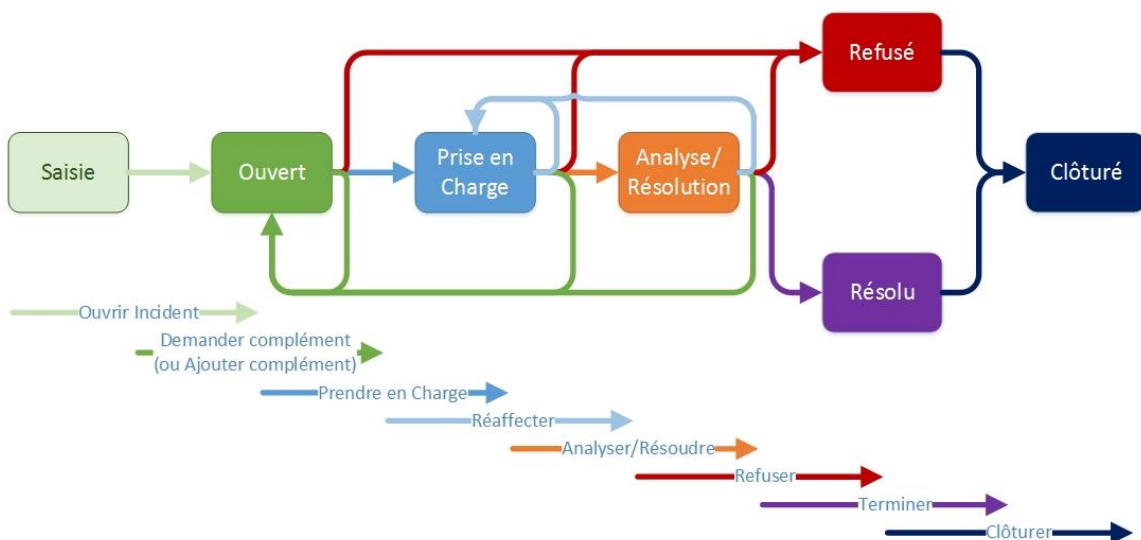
Refusé

Saisie

Ouvert

Prise en Charge

Analyse/ Résolution

Clôturé

Résolu

Ouvrir Incident

Demander complément (ou Ajouter complément)

Prendre en Charge

Réaffecter

Analyser/Résoudre

Refuser

Terminer

Clôturer